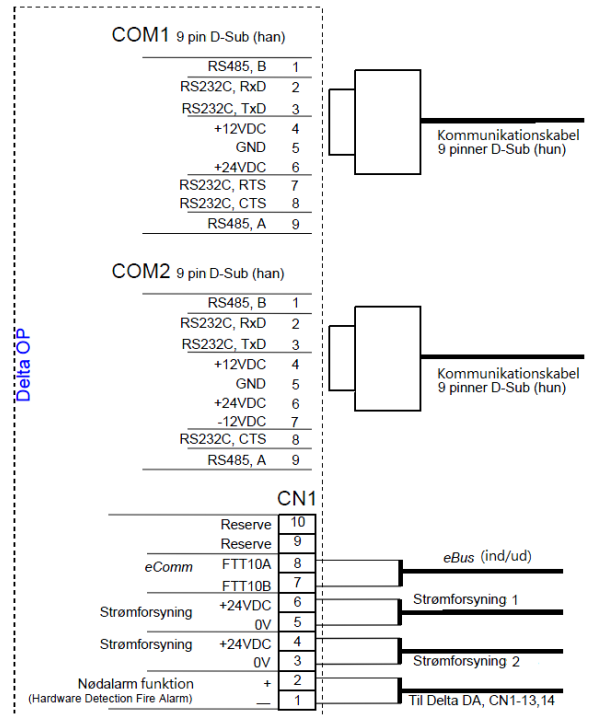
Delta OP

COM1 9 pin D-Sub (han)

| | |
|---|---|
| RS485, B | 1 |
| RS232C, RxD | 2 |
| RS232C, TxD | 3 |
| +12VDC | 4 |
| GND | 5 |
| +24VDC | 6 |
| RS232C, RTS | 7 |
| RS232C, CTS | 8 |
| RS485, A | 9 |

Kommunikationskabel 9 pinner D-Sub (hun)

COM2 9 pin D-Sub (han)

| | |
|---|---|
| RS485, B | 1 |
| RS232C, RxD | 2 |
| RS232C, TxD | 3 |
| +12VDC | 4 |
| GND | 5 |
| +24VDC | 6 |
| -12VDC | 7 |
| RS232C, CTS | 8 |
| RS485, A | 9 |

Kommunikationskabel 9 pinner D-Sub (hun)

CN1

| | | |
|---|---|---|
| | Reserve | 10 |
| | Reserve | 9 |
| eComm | FTT10A | 8 |
| | FTT10B | 7 |
| Strømforsyning | +24VDC | 6 |
| | 0V | 5 |
| Strømforsyning | +24VDC | 4 |
| | 0V | 3 |
| Nødalarm funktion | + | 2 |
| (Hardware Detection Fire Alarm) | — | 1 |

eBus (ind/ud)

Strømforsyning 1

Strømforsyning 2

Til Delta DA, CN1-13,14